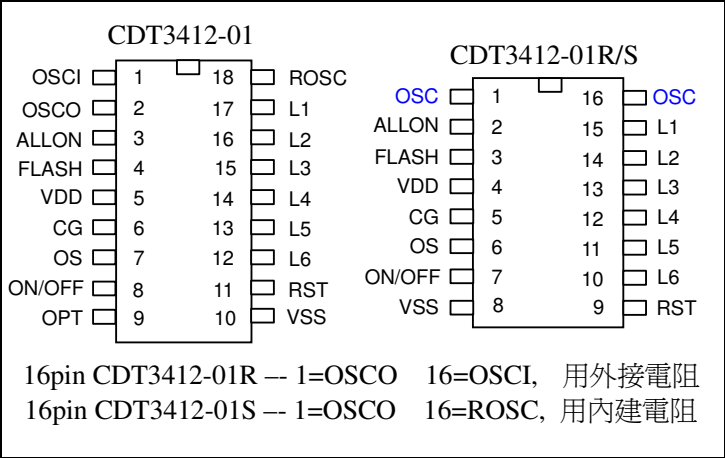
CDT3412-01

| | | | |
|---|---|---|---|
| OSCI | 1 | 18 | ROSC |
| OSCO | 2 | 17 | L1 |
| ALLON | 3 | 16 | L2 |
| FLASH | 4 | 15 | L3 |
| VDD | 5 | 14 | L4 |
| CG | 6 | 13 | L5 |
| OS | 7 | 12 | L6 |
| ON/OFF | 8 | 11 | RST |
| OPT | 9 | 10 | VSS |

CDT3412-01R/S

| | | | |
|---|---|---|---|
| OSC | 1 | 16 | OSC |
| ALLON | 2 | 15 | L1 |
| FLASH | 3 | 14 | L2 |
| VDD | 4 | 13 | L3 |
| CG | 5 | 12 | L4 |
| OS | 6 | 11 | L5 |
| ON/OFF | 7 | 10 | L6 |
| VSS | 8 | 9 | RST |

16pin CDT3412-01R -- 1=OSCO 16=OSCI, 用外接電阻
16pin CDT3412-01S -- 1=OSCO 16=ROSC, 用內建電阻